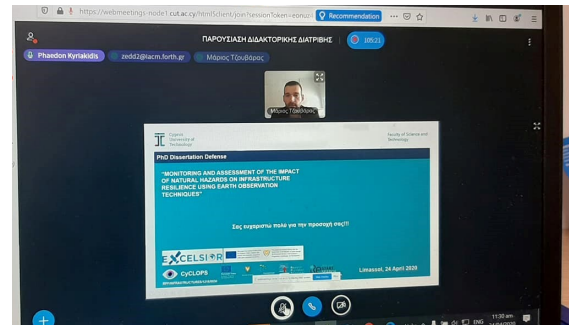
https://webmeetings-node1.cut.ac.cy/html5client/join?sessionToken=

Recommendation

ΠΑΡΟΥΣΙΑΣΗ ΔΙΔΑΚΤΟΡΙΚΗΣ ΔΙΑΤΡΙΒΗΣ

109:21

Phaedon Kyriakidis

zedd2@iacm.forth.gr

Μάριος Τζουβάρας

Μάριος Τζουβάρας

Cyprus University of Technology

Faculty of Science and Technology

PhD Dissertation Defense

"MONITORING AND ASSESSMENT OF THE IMPACT OF NATURAL HAZARDS ON INFRASTRUCTURE RESILIENCE USING EARTH OBSERVATION TECHNIQUES"

Σας ευχαριστώ πολύ για την προσοχή σας!!!

EXCELSIOR

CyCLOPS

Limassol, 24 April 2020

11:30 am

ENG